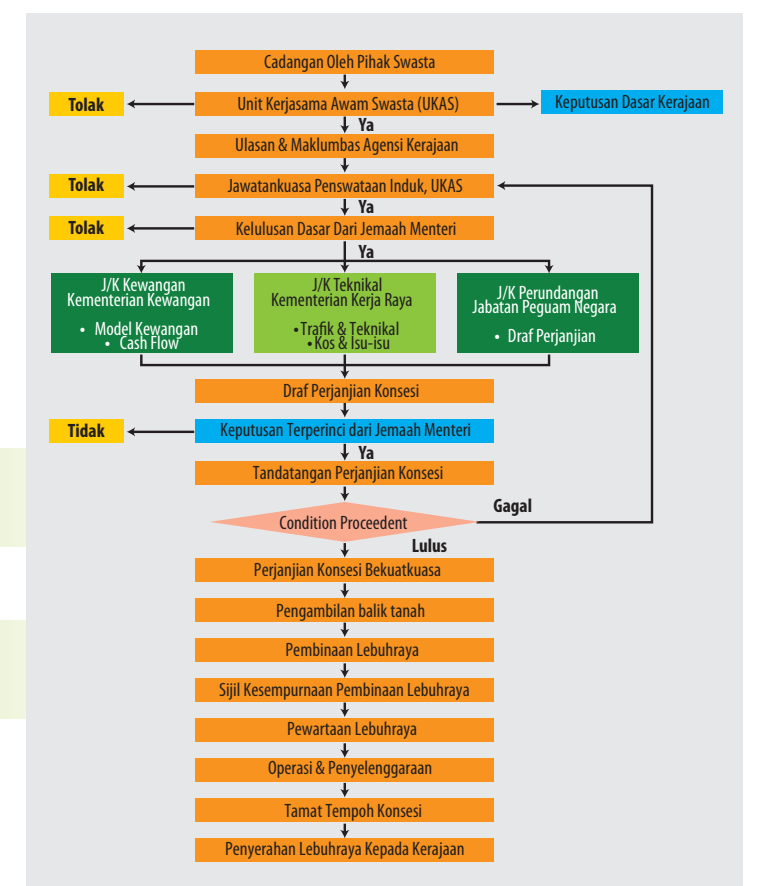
Cadangan Oleh Pihak Swasta

Tolak

Unit Kerjasama Awam Swasta (UKAS)

Keputusan Dasar Kerajaan

Ya

Ulasan & Maklumbas Agensi Kerajaan

Tolak

Jawatankuasa Penswataan Induk, UKAS

Ya

Tolak

Kelulusan Dasar Dari Jemaah Menteri

Ya

J/K Kewangan
Kementerian Kewangan
• Model Kewangan
• Cash Flow

J/K Teknikal
Kementerian Kerja Raya
• Trafik & Teknikal
• Kos & Isu-isu

J/K Perundangan
Jabatan Peguam Negara
• Draf Perjanjian

Draf Perjanjian Konsesi

Tidak

Keputusan Terperinci dari Jemaah Menteri

Ya

Tandatangan Perjanjian Konsesi

Condition Proceedent

Gagal

Lulus

Perjanjian Konsesi Bekuatkuasa

Pengambilan balik tanah

Pembinaan Lebuhraya

Sijil Kesempurnaan Pembinaan Lebuhraya

Pewartaan Lebuhraya

Operasi & Penyelenggaraan

Tamat Tempoh Konsesi

Penyerahan Lebuhraya Kepada Kerajaan